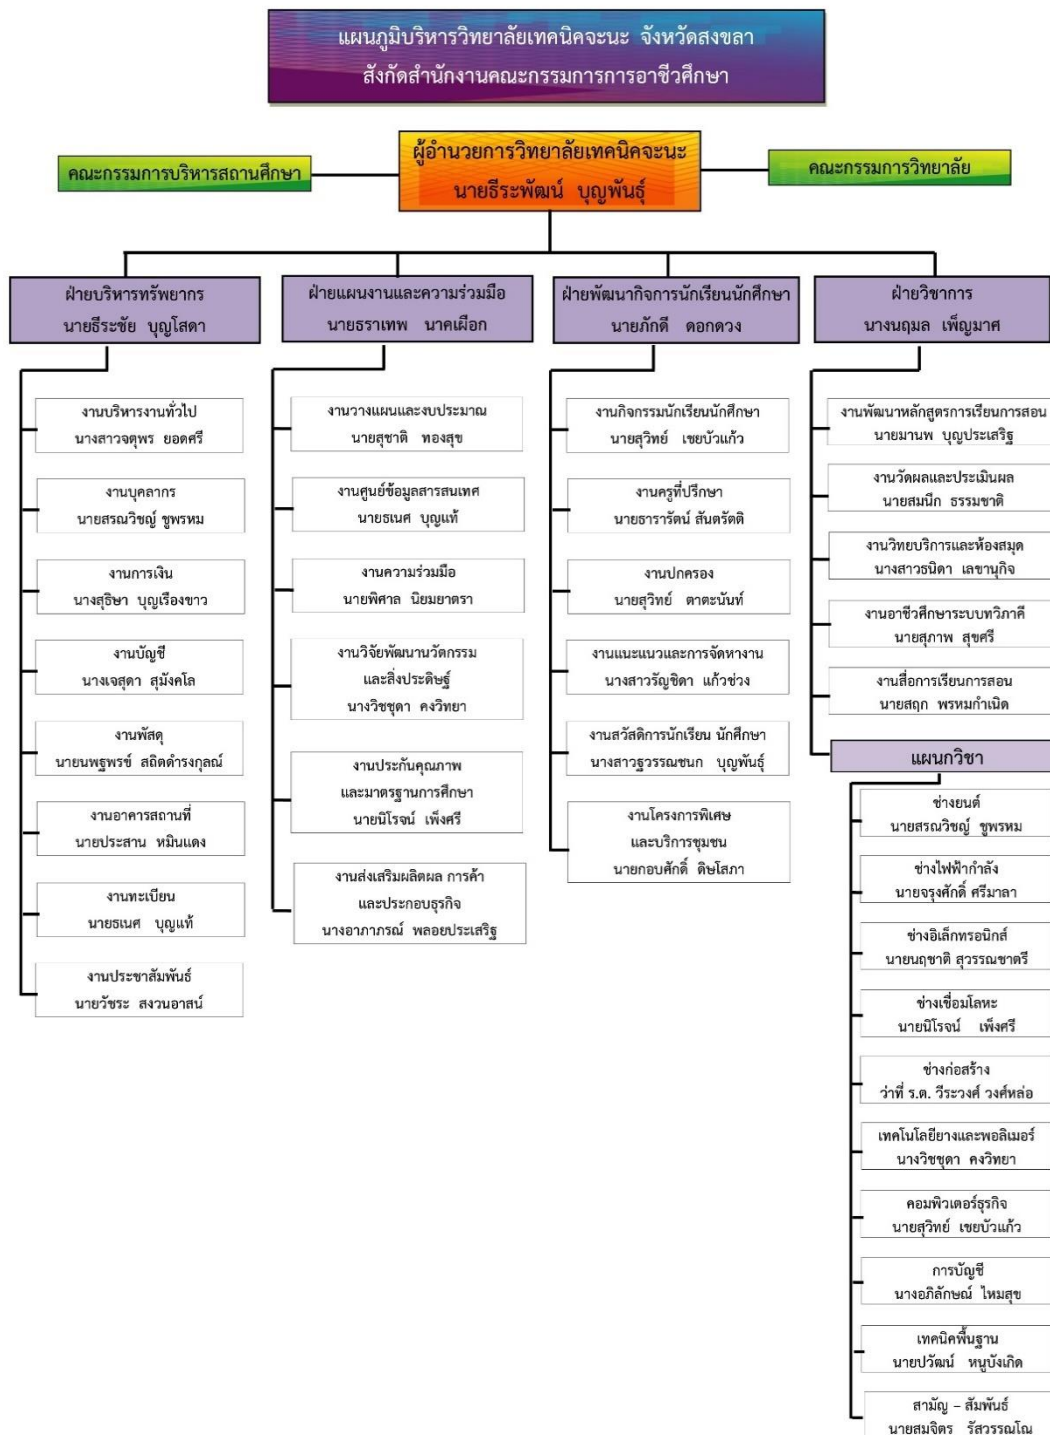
แผนภูมิบริหารวิทยาลัยเทคนิคจะนะ จังหวัดสงขลา
สังกัดสำนักงานคณะกรรมการการอาชีวศึกษา

ผู้อำนวยการวิทยาลัยเทคนิคจะนะ
นายธีระพัฒน์ บุญพันธุ์

คณะกรรมการบริหารสถานศึกษา

คณะกรรมการวิทยาลัย

ฝ่ายบริหารทรัพยากร
นายธีระชัย บุญโสดา

งานบริหารงานทั่วไป
นางสาวจตุพร ยอดศรี

งานบุคลากร
นายสรณ์วิชญ์ ชูพรหม

งานการเงิน
นางสุริษา บุญเรืองขาว

งานบัญชี
นางเจสุดา สุมังคโล

งานพัสดุ
นายนพฐพรษ์ สถิตดำรงกุลณ์

งานอาคารสถานที่
นายประสาน หมินแดง

งานทะเบียน
นายธเนศ บุญแท้

งานประชาสัมพันธ์
นายวัชระ สงวนอาสน์

ฝ่ายแผนงานและความร่วมมือ
นายธราเทพ นาคเผือก

งานวางแผนและงบประมาณ
นายสุชาติ ทองสุข

งานศูนย์ข้อมูลสารสนเทศ
นายธเนศ บุญแท้

งานความร่วมมือ
นายพิศาล นิยมยาตรา

งานวิจัยพัฒนานวัตกรรม
และสิ่งประดิษฐ์
นางวิชชุดา คงวิทยา

งานประกันคุณภาพ
และมาตรฐานการศึกษา
นายนิโรจน์ เพ็งศรี

งานส่งเสริมผลิตผล การค้า
และประกอบธุรกิจ
นางอาภาภรณ์ พลอยประเสริฐ

ฝ่ายพัฒนากิจการนักเรียนนักศึกษา
นายภักดี ดอกดวง

งานกิจกรรมนักเรียนนักศึกษา
นายสุวิทย์ เชยบัวแก้ว

งานครูที่ปรึกษา
นายธาราวัตน์ สันตัตติ

งานปกครอง
นายสุวิทย์ ตาตะนันท์

งานแนะแนวและการจัดหางาน
นางสาววัญชิดา แก้วช่วง

งานสวัสดิการนักเรียน นักศึกษา
นางสาวฐวรรณชนก บุญพันธุ์

งานโครงการพิเศษ
และบริการชุมชน
นายกอบศักดิ์ ดิษโสภา

ฝ่ายวิชาการ
นางนฤมล เพ็ญมาศ

งานพัฒนาหลักสูตรการเรียนการสอน
นายมานพ บุญประเสริฐ

งานวัดผลและประเมินผล
นายสมนึก ธรรมชาติ

งานวิทยบริการและห้องสมุด
นางสาวธนิดา เลขานุกิจ

งานอาชีวศึกษาระบบทวิภาคี
นายสุภาพ สุขศรี

งานสื่อการเรียนการสอน
นายสฤก พรหมกำเนิด

แผนกวิชา

ช่างยนต์
นายสรณ์วิชญ์ ชูพรหม

ช่างไฟฟ้ากำลัง
นายจรุงศักดิ์ ศรีมาลา

ช่างอิเล็กทรอนิกส์
นายณฤชาติ สุวรรณชาตรี

ช่างเชื่อมโลหะ
นายนิโรจน์ เพ็งศรี

ช่างก่อสร้าง
ว่าที่ ร.ต. วีระวงศ์ วงศ์หล่อ

เทคโนโลยียางและพอลิเมอร์
นางวิชชุดา คงวิทยา

คอมพิวเตอร์ธุรกิจ
นายสุวิทย์ เชยบัวแก้ว

การบัญชี
นางอภิลักษณ์ ไหมสุข

เทคนิคพื้นฐาน
นายปวัฒน์ หนูบังเกิด

สามัญ – สัมพันธ์
นายสมจิตร รัสวรรณโณ